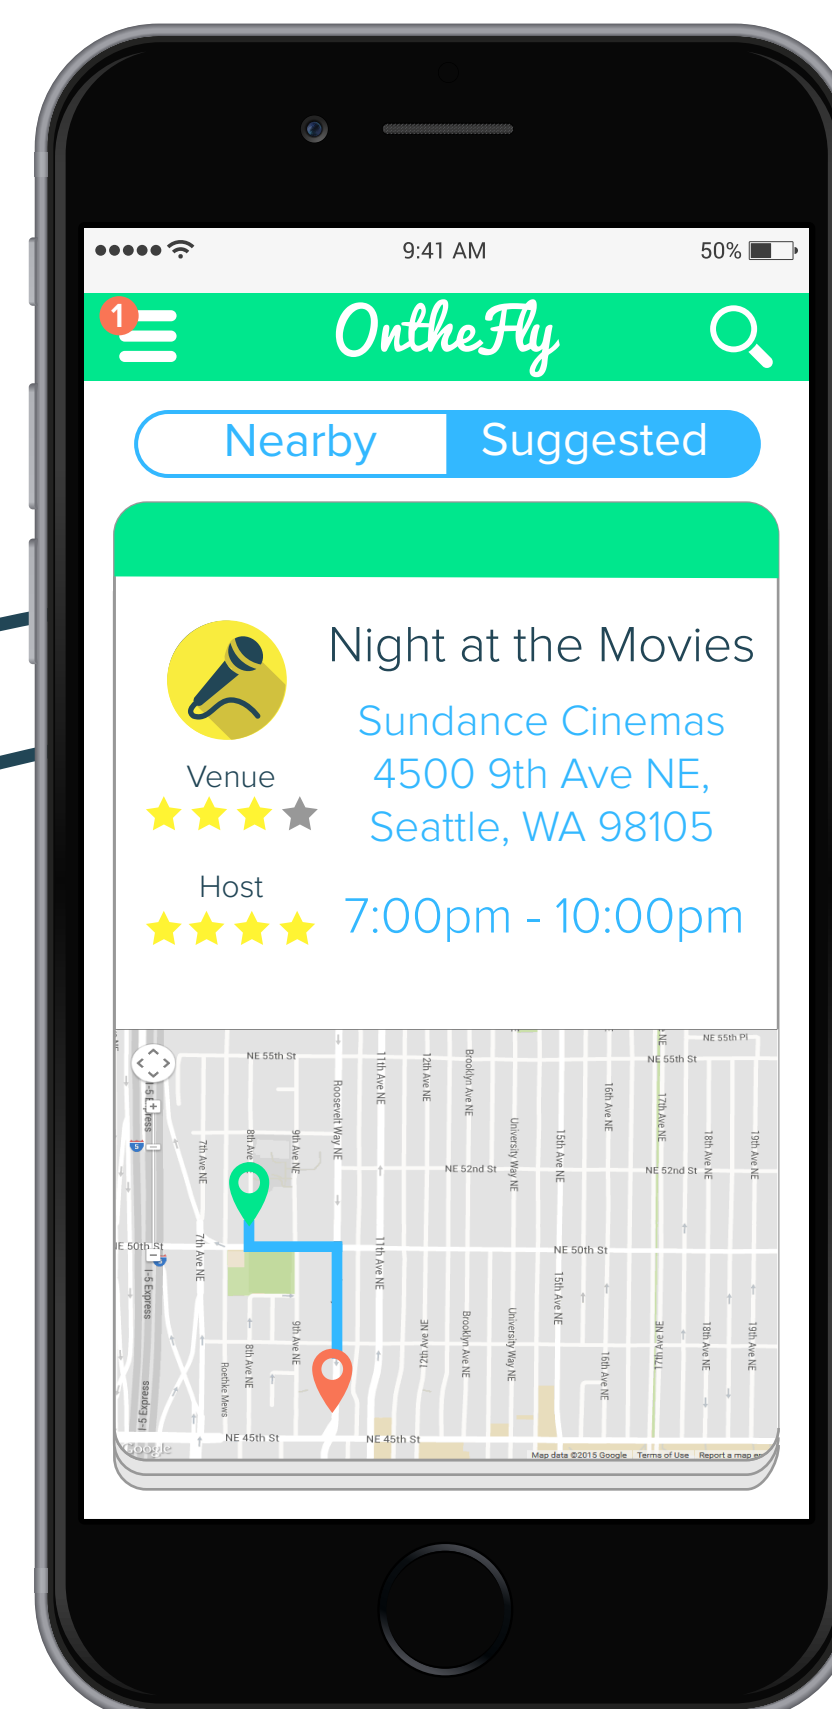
9:41 AM
50%

1
OntheFly

Nearby
Suggested

Night at the Movies

Venue

Host

Sundance Cinemas
4500 9th Ave NE,
Seattle, WA 98105

7:00pm - 10:00pm

NE 55th St
NE 55th Pl
NE 55th St
Roosevelt Way NE
11th Ave NE
12th Ave NE
Brooklyn Ave NE
University Way NE
15th Ave NE
16th Ave NE
17th Ave NE
18th Ave NE
19th Ave NE
7th Ave NE
8th Ave
9th Ave NE
NE 52nd St
NE 52nd St
NE 50th St
NE 50th St
I-5 Express
8th Ave NE
Roethke Mews
NE 45th St
NE 45th St
Google
Map data ©2015 Google
Terms of Use
Report a map error